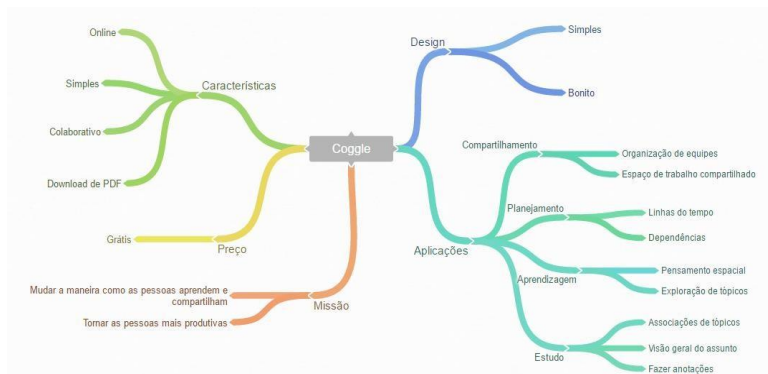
Coggle

Características
Online
Simples
Colaborativo
Download de PDF

Preço
Grátis

Missão
Mudar a maneira como as pessoas aprendem e compartilham
Tornar as pessoas mais produtivas

Design
Simples
Bonito

Aplicações
Compartilhamento
Organização de equipes
Espaço de trabalho compartilhado
Planejamento
Linhas do tempo
Dependências
Aprendizagem
Pensamento espacial
Exploração de tópicos
Estudo
Associações de tópicos
Visão geral do assunto
Fazer anotações